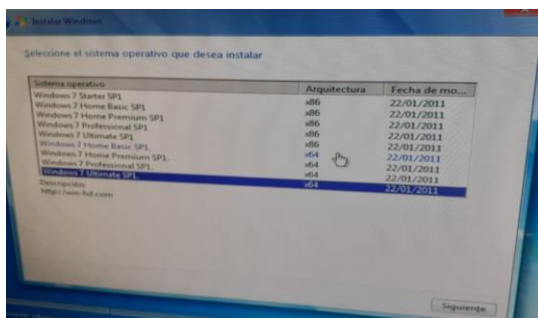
Instalar Windows

Seleccione el sistema operativo que desea instalar

| Sistema operativo | Arquitectura | Fecha de mo... |
|---|---|---|
| Windows 7 Starter SP1 | x86 | 22/01/2011 |
| Windows 7 Home Basic SP1 | x86 | 22/01/2011 |
| Windows 7 Home Premium SP1 | x86 | 22/01/2011 |
| Windows 7 Professional SP1 | x86 | 22/01/2011 |
| Windows 7 Ultimate SP1 | x86 | 22/01/2011 |
| Windows 7 Home Basic SP1 | x86 | 22/01/2011 |
| Windows 7 Home Premium SP1 | x64 | 22/01/2011 |
| Windows 7 Professional SP1 | x64 | 22/01/2011 |
| Windows 7 Ultimate SP1 | x64 | 22/01/2011 |
| | x64 | 22/01/2011 |

Descripción:
http://win-hd.com

Siguiente